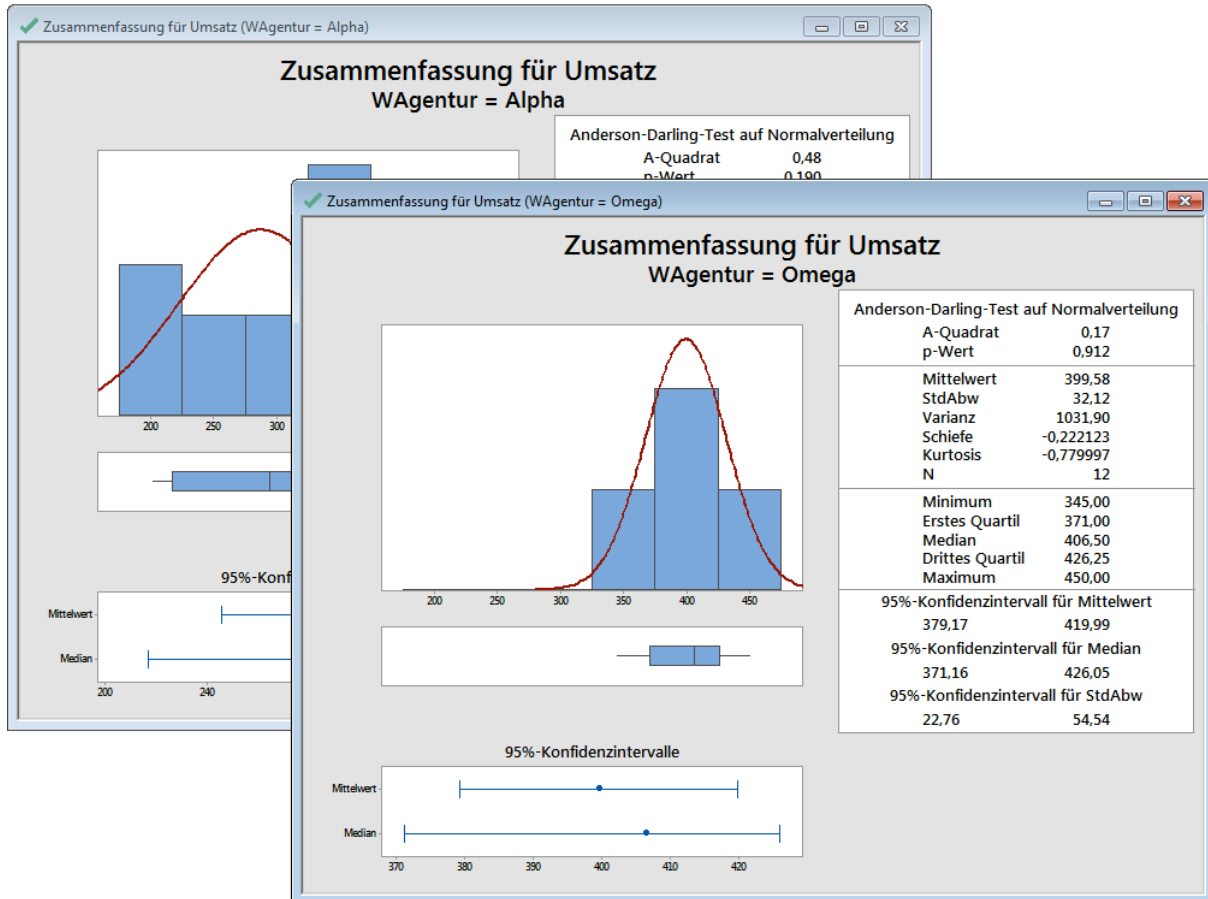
Zusammenfassung für Umsatz (WAgentur = Alpha)

Zusammenfassung für Umsatz
WAgentur = Alpha

Anderson-Darling-Test auf Normalverteilung
A-Quadrat 0,48
p-Wert 0,190

200 250 300

95%-Konf

Mittelwert
Median
200 240

Zusammenfassung für Umsatz (WAgentur = Omega)

Zusammenfassung für Umsatz
WAgentur = Omega

Anderson-Darling-Test auf Normalverteilung
A-Quadrat 0,17
p-Wert 0,912

Mittelwert 399,58
StdAbw 32,12
Varianz 1031,90
Schiefe -0,222123
Kurtosis -0,779997
N 12

Minimum 345,00
Erstes Quartil 371,00
Median 406,50
Drittes Quartil 426,25
Maximum 450,00

95%-Konfidenzintervall für Mittelwert
379,17 419,99
95%-Konfidenzintervall für Median
371,16 426,05
95%-Konfidenzintervall für StdAbw
22,76 54,54

200 250 300 350 400 450

95%-Konfidenzintervalle

Mittelwert
Median
370 380 390 400 410 420